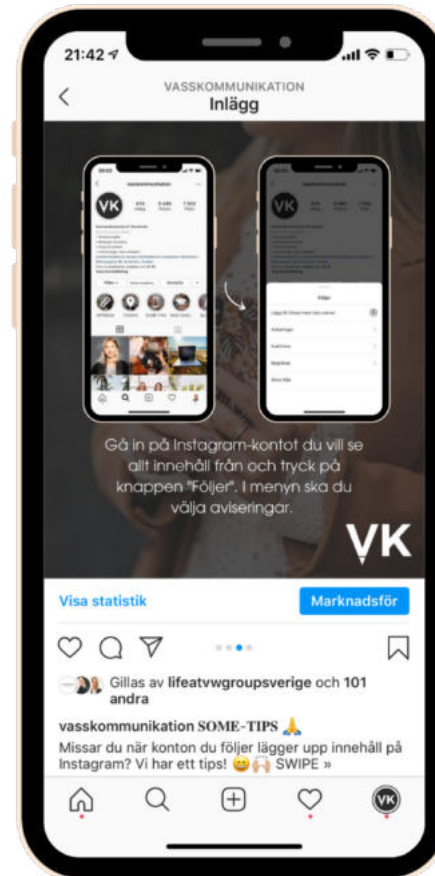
21:42

VASSKOMMUNIKATION
Inlägg

VK

VK

Följer

Gå in på Instagram-kontot du vill se allt innehåll från och tryck på knappen "Följer". I menyn ska du välja aviseringar.

VK

Visa statistik

Marknadsför

Gillas av lifeatvwgroupsverige och 101 andra

vasskommunikation SOME-TIPS 🙏
Missar du när konton du följer lägger upp innehåll på Instagram? Vi har ett tips! 😁🙌 SWIPE »

VK